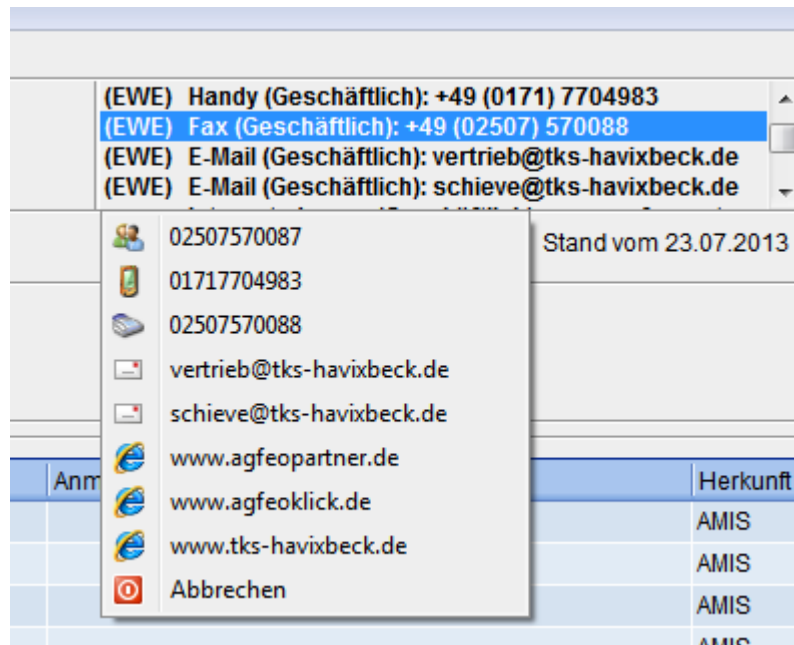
(EWE) Handy (Geschäftlich): +49 (0171) 7704983
(EWE) Fax (Geschäftlich): +49 (02507) 570088
(EWE) E-Mail (Geschäftlich): vertrieb@tks-havixbeck.de
(EWE) E-Mail (Geschäftlich): schieve@tks-havixbeck.de

02507570087
01717704983
02507570088
vertrieb@tks-havixbeck.de
schieve@tks-havixbeck.de
www.agfeopartner.de
www.agfeoklick.de
www.tks-havixbeck.de
Abbrechen

Stand vom 23.07.2013

Anm

Herkunft
AMIS
AMIS
AMIS
AMIS